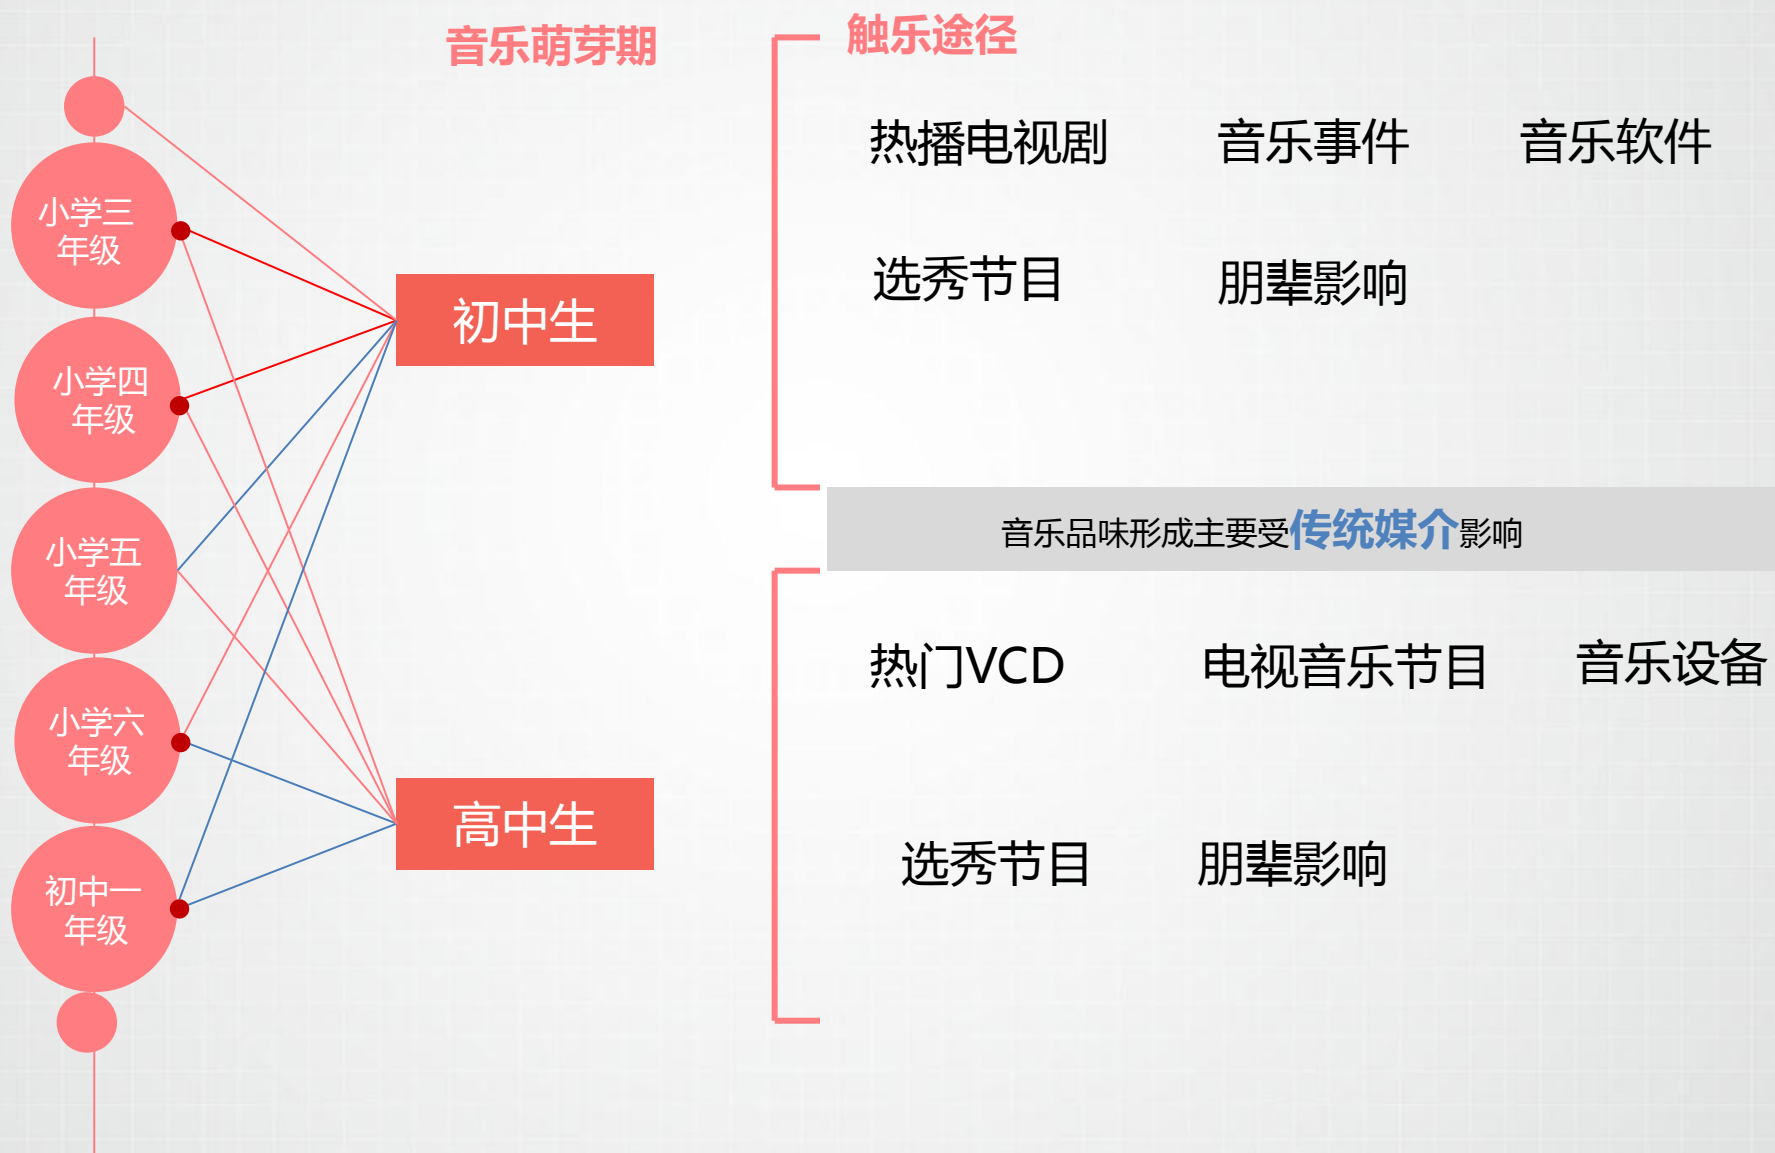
音乐萌芽期

小学三年级

小学四年级

小学五年级

小学六年级

初中一年级

初中生

高中生

触乐途径

热播电视剧 音乐事件 音乐软件

选秀节目 朋辈影响

音乐品味形成主要受传统媒介影响

热门VCD 电视音乐节目 音乐设备

选秀节目 朋辈影响